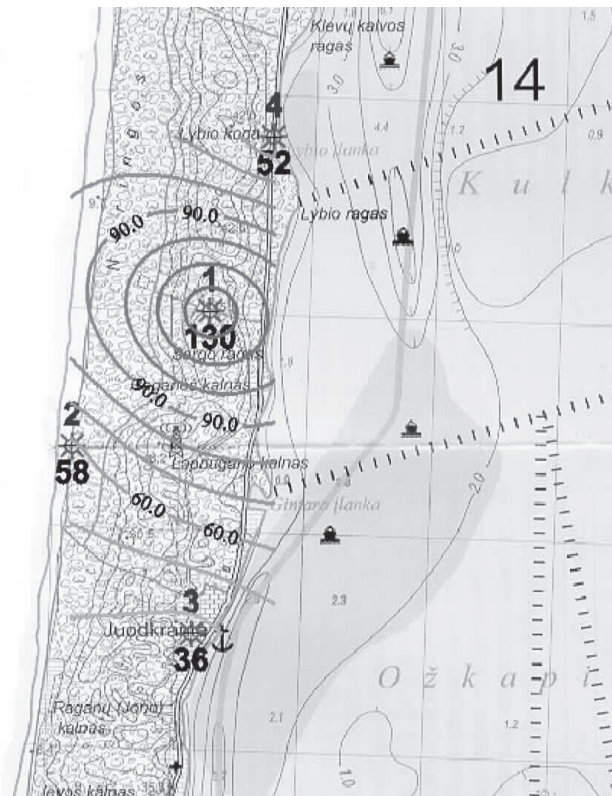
Klevų kalvos ragas

14

4

Lybio kopa

52

Lybio įlanka

K u l k

Lybio ragas

90.0

90.0

1

130

Sergo ragas

Raganos kalnas

90.0

2

90.0

58

Lapnugario kalnas

Gintaro įlanka

60.0

60.0

3

Juodkrantė

36

O ž k a p i

Raganų (Jono) kalnas

Ievos kalnas

3.0

4.4

1.2

0.9

2.9

2.0

2.3

2.1

1.2

1.0

1.5